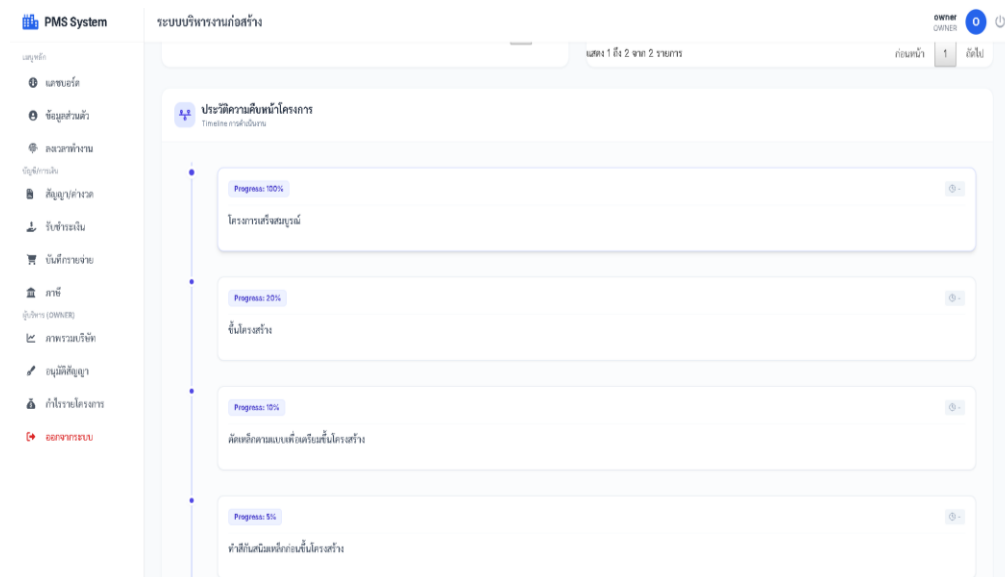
PMS System
ระบบบริหารงานก่อสร้าง
owner
OWNER
O

เมนูหลัก
แดชบอร์ด
ข้อมูลส่วนตัว
ลงเวลาทำงาน
บัญชีการเงิน
สัญญา/ค่างวด
รับชำระเงิน
บันทึกรายจ่าย
ภาษี
ผู้บริหาร (OWNER)
ภาพรวมบริษัท
อนุมัติสัญญา
กำไรรายโครงการ
ออกจากระบบ

แสดง 1 ถึง 2 จาก 2 รายการ
ก่อนหน้า 1 ถัดไป

ประวัติความคืบหน้าโครงการ
Timeline การดำเนินงาน

Progress: 100%
โครงการเสร็จสมบูรณ์

Progress: 20%
ขึ้นโครงสร้าง

Progress: 10%
ดัดเหล็กตามแบบเพื่อเตรียมขึ้นโครงสร้าง

Progress: 5%
ทำสีกันสนิมเหล็กก่อนขึ้นโครงสร้าง